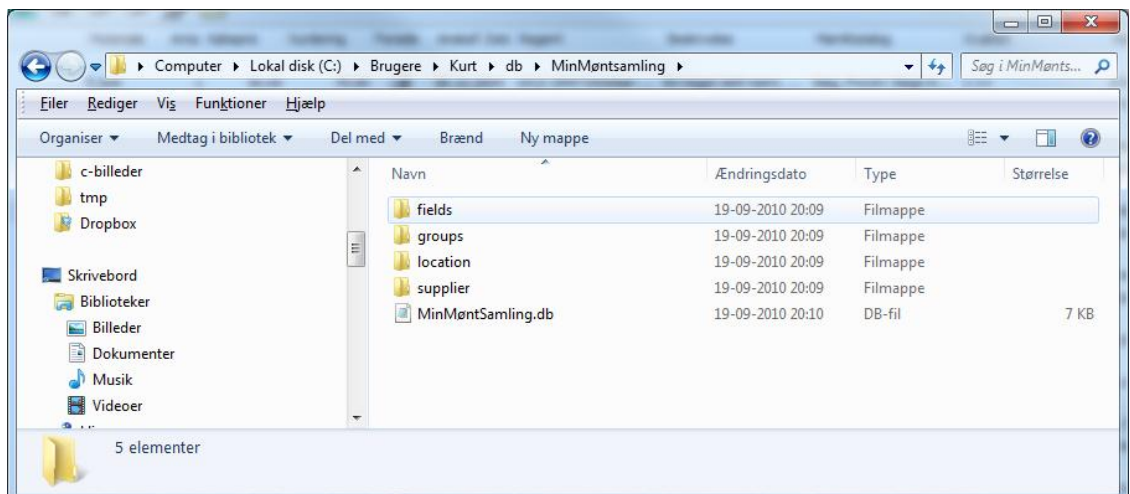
Computer ▸ Lokal disk (C:) ▸ Brugere ▸ Kurt ▸ db ▸ MinMøntsamling ▸

Søg i MinMønts...

Filer Rediger Vis Funktioner Hjælp

Organiser ▾ Medtag i bibliotek ▾ Del med ▾ Brænd Ny mappe

c-billeder
tmp
Dropbox

Skrivebord
Biblioteker
Billeder
Dokumenter
Musik
Videoer

| Navn | Ændringsdato | Type | Størrelse |
|---|---|---|---|
| fields | 19-09-2010 20:09 | Filmappe | |
| groups | 19-09-2010 20:09 | Filmappe | |
| location | 19-09-2010 20:09 | Filmappe | |
| supplier | 19-09-2010 20:09 | Filmappe | |
| MinMøntSamling.db | 19-09-2010 20:10 | DB-fil | 7 KB |

5 elementer